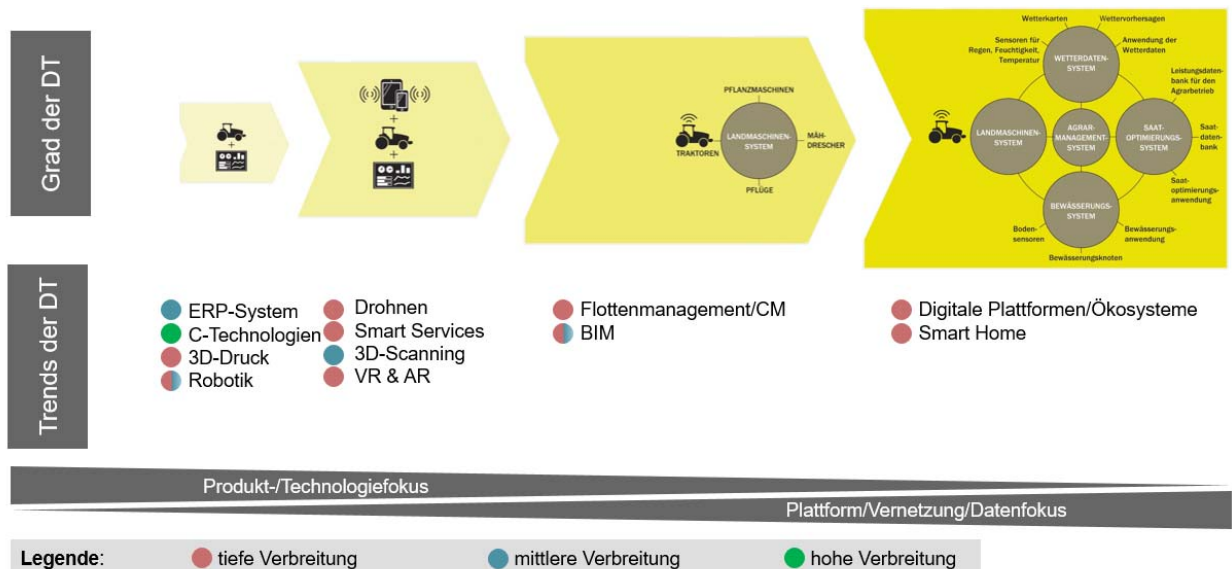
Grad der DT

PFLANZMASCHINEN
TRAKTOREN
LANDMASCHINEN-SYSTEM
MÄH-DRESCHER
PFLÜGE

Wetterkarten
Wettervorhersagen
Sensoren für Regen, Feuchtigkeit, Temperatur
WETTERDATEN-SYSTEM
Anwendung der Wetterdaten
Leistungsdatenbank für den Agrarbetrieb
LANDMASCHINEN-SYSTEM
AGRAR-MANAGEMENT-SYSTEM
SAAT-OPTIMIERUNGS-SYSTEM
Saat-datenbank
Saat-optimierungs-anwendung
BEWÄSSERUNGS-SYSTEM
Boden-sensoren
Bewässerungs-anwendung
Bewässerungsknoten

Trends der DT

ERP-System
C-Technologien
3D-Druck
Robotik
Drohnen
Smart Services
3D-Scanning
VR & AR
Flottenmanagement/CM
BIM
Digitale Plattformen/Ökosysteme
Smart Home

Produkt-/Technologiefokus
Plattform/Vernetzung/Datenfokus

Legende: tiefe Verbreitung mittlere Verbreitung hohe Verbreitung